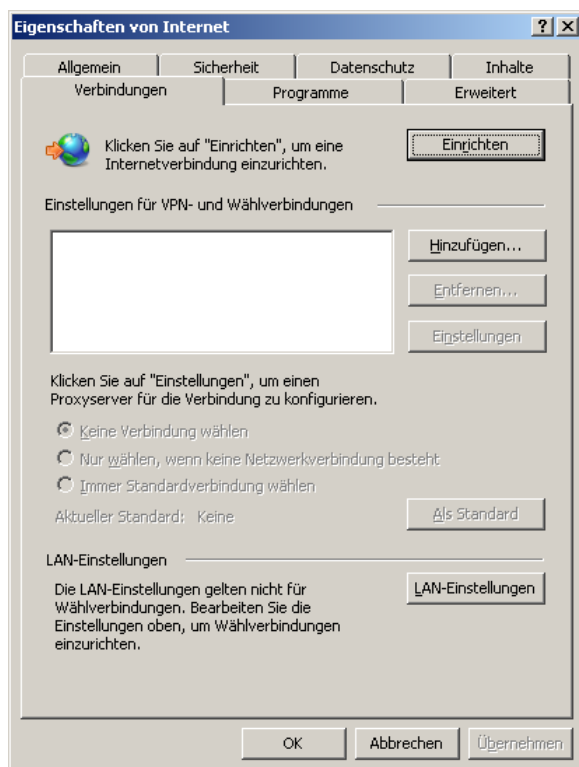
Eigenschaften von Internet ? X

Allgemein | Sicherheit | Datenschutz | Inhalte
Verbindungen | Programme | Erweitert

Klicken Sie auf "Einrichten", um eine Internetverbindung einzurichten.

Einrichten

Einstellungen für VPN- und Wählverbindungen

Hinzufügen...

Entfernen...

Einstellungen

Klicken Sie auf "Einstellungen", um einen Proxyserver für die Verbindung zu konfigurieren.

Keine Verbindung wählen

Nur wählen, wenn keine Netzwerkverbindung besteht

Immer Standardverbindung wählen

Aktueller Standard: Keine

Als Standard

LAN-Einstellungen

Die LAN-Einstellungen gelten nicht für Wählverbindungen. Bearbeiten Sie die Einstellungen oben, um Wählverbindungen einzurichten.

LAN-Einstellungen

OK | Abbrechen | Übernehmen